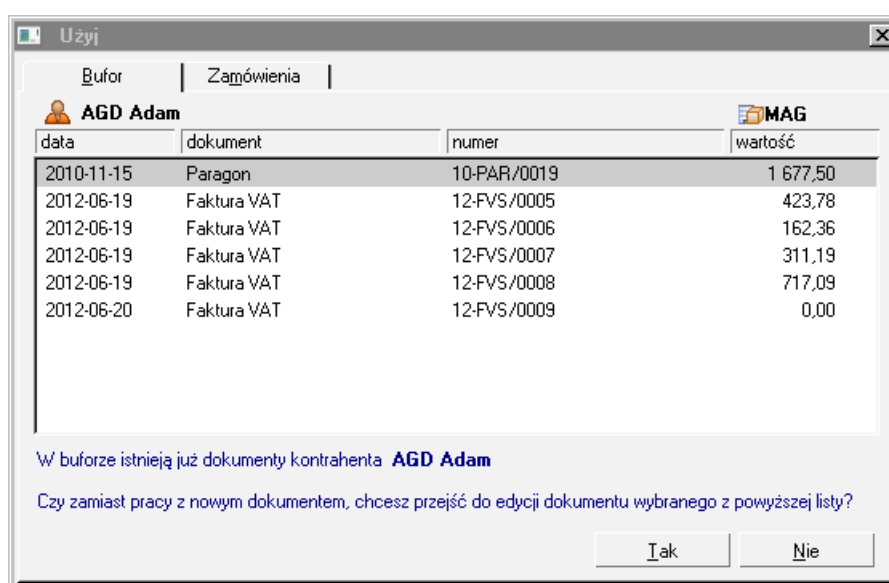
Użyj

Bufor | Zamówienia

AGD Adam

MAG

| data | dokument | numer | wartość |
|---|---|---|---|
| 2010-11-15 | Paragon | 10-PAR/0019 | 1 677,50 |
| 2012-06-19 | Faktura VAT | 12-FVS/0005 | 423,78 |
| 2012-06-19 | Faktura VAT | 12-FVS/0006 | 162,36 |
| 2012-06-19 | Faktura VAT | 12-FVS/0007 | 311,19 |
| 2012-06-19 | Faktura VAT | 12-FVS/0008 | 717,09 |
| 2012-06-20 | Faktura VAT | 12-FVS/0009 | 0,00 |

W buforze istnieją już dokumenty kontrahenta AGD Adam

Czy zamiast pracy z nowym dokumentem, chcesz przejść do edycji dokumentu wybranego z powyższej listy?

Tak

Nie